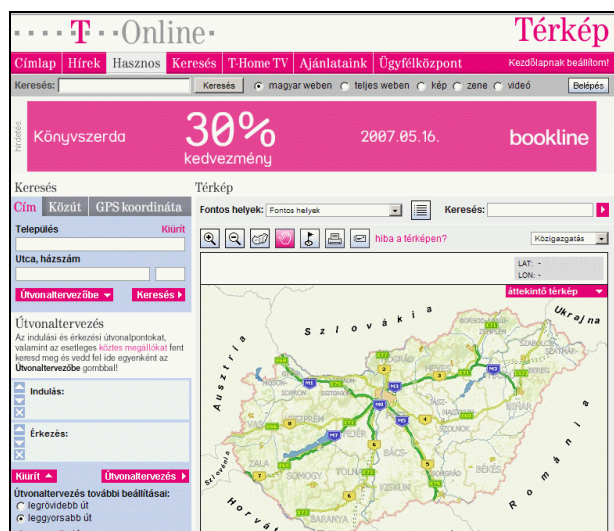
T Online

Térkép

Címlap | Hírek | Hasznos | Keresés | T-Home TV | Ajánlataink | Ügyfélközpont

Kezdőlapnak beállítom!

Keresés: Keresés magyar weben teljes weben kép zene videó Belépés

hirdetés

Könyvszerda 30% kedvezmény 2007.05.16. bookline

Keresés

Cím Közút GPS koordináta

Település Kiürít

Utca, házszám

Útvonaltervezőbe Keresés

Útvonaltervezés

Az indulási és érkezési útvonalpontokat, valamint az esetleges köztes megállókat fent keresd meg és vedd fel ide egyenként az Útvonaltervezőbe gombbal!

Indulás:

Érkezés:

Kiürít Útvonaltervezés

Útvonaltervezés további beállításai:

legrövidebb út

leggyorsabb út

Térkép

Fontos helyek: Fontos helyek Keresés:

hiba a térképen?

Közigazgatás

LAT: -
LON: -

áttekintő térkép

Szlovákia

Ukrajna

Ausztria

Románia

Horvát

Szlovénia

ZALA

SOMOGY

BARANYA

VESZPRÉM

PEST

BÁCS-

KISKUN

BÉKÉS

SZOLNOK

BIHAR

FEJÉR